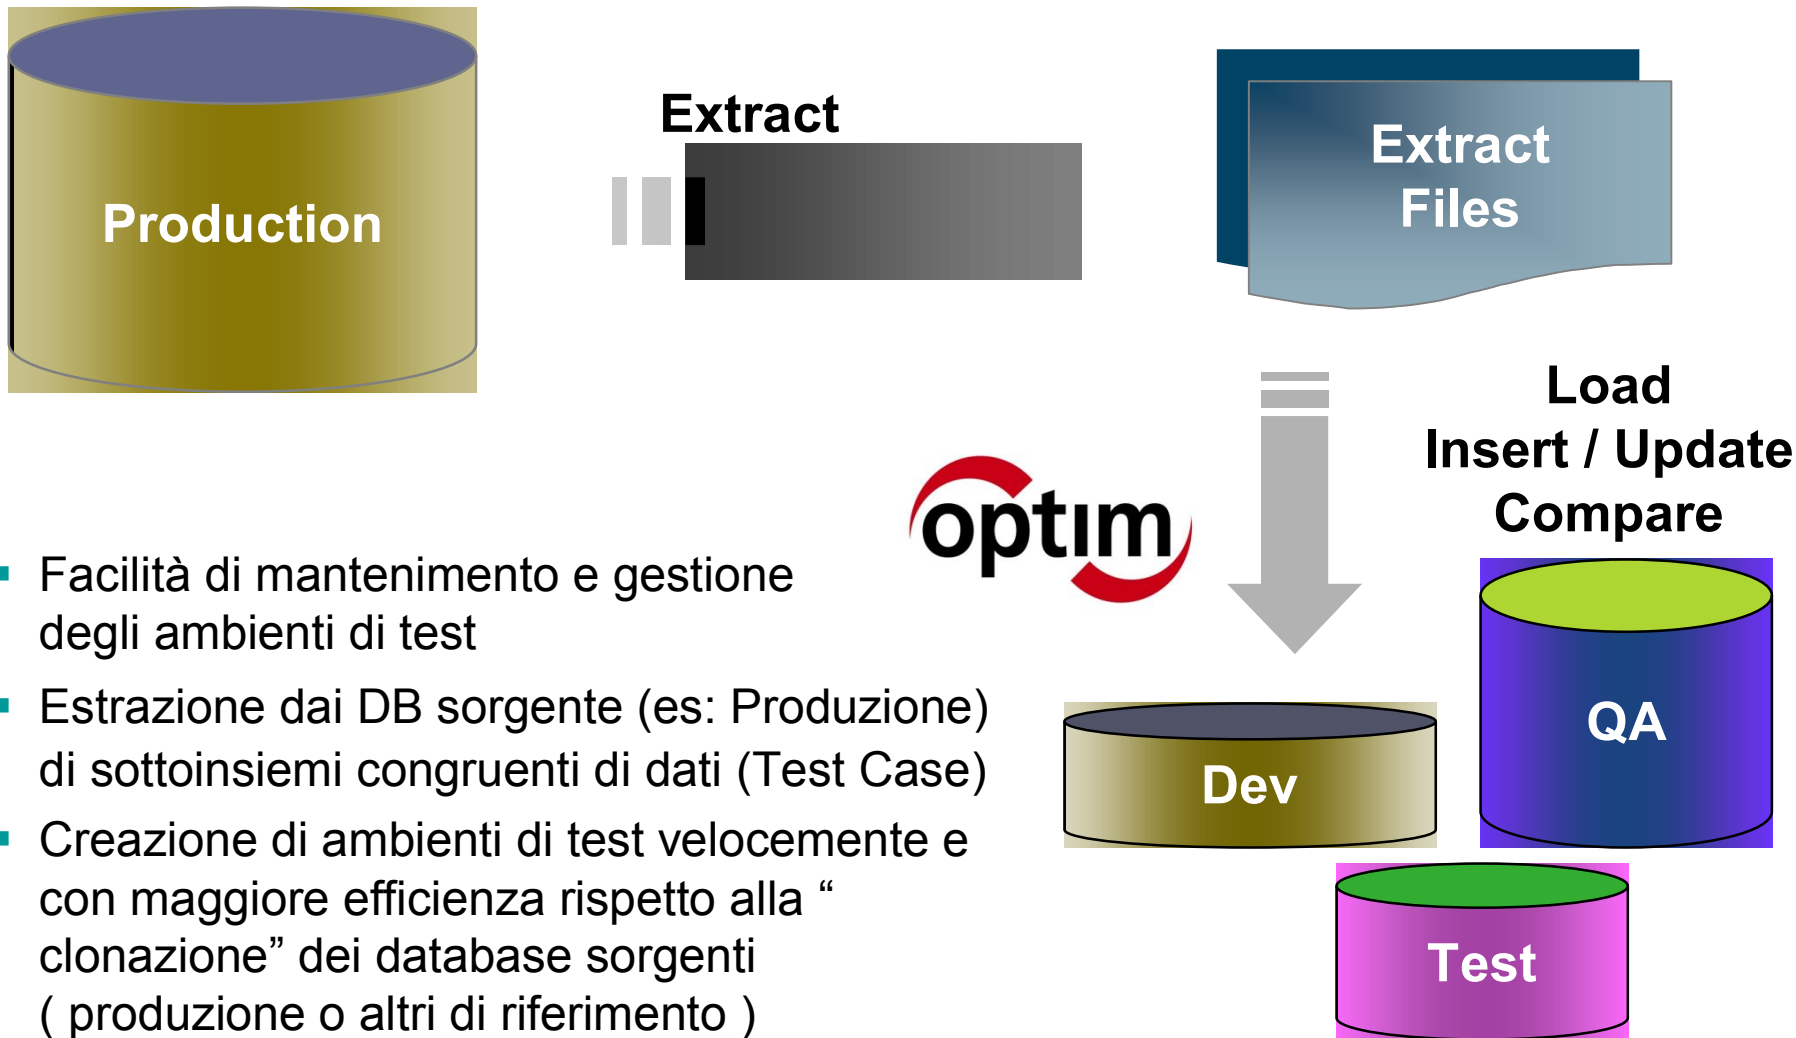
Production

Extract

Extract Files

Load
Insert / Update
Compare

optim

- Facilità di mantenimento e gestione degli ambienti di test
- Estrazione dai DB sorgente (es: Produzione) di sottoinsiemi congruenti di dati (Test Case)
- Creazione di ambienti di test velocemente e con maggiore efficienza rispetto alla “ clonazione” dei database sorgenti ( produzione o altri di riferimento )

Dev

QA

Test